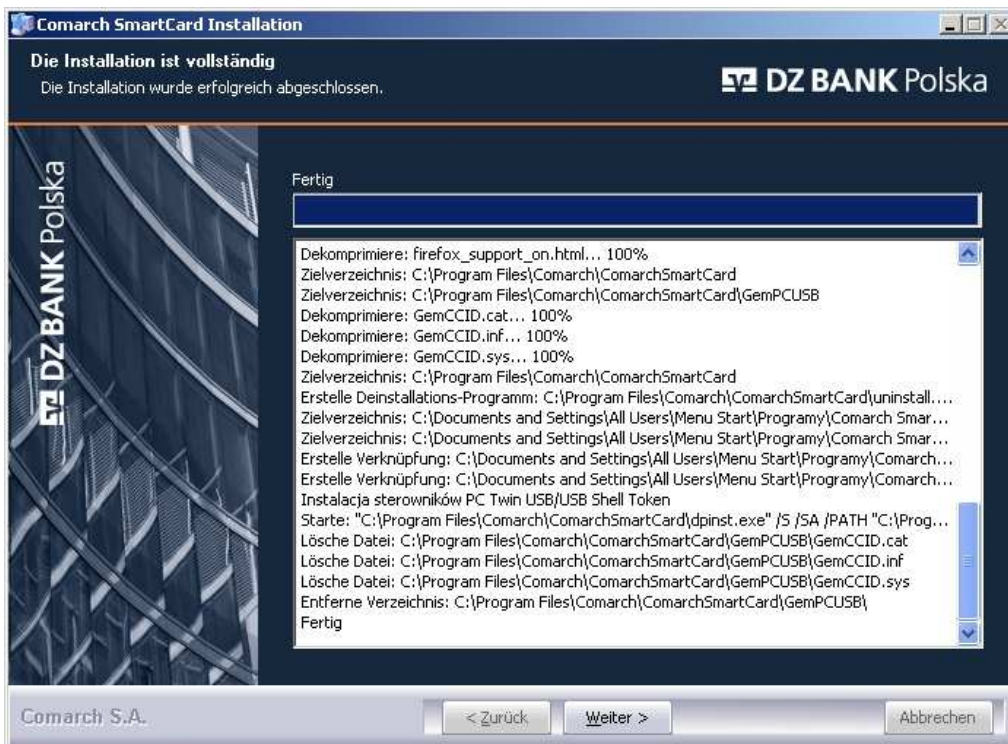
Comarch SmartCard Installation

Die Installation ist vollständig
Die Installation wurde erfolgreich abgeschlossen.

DZ BANK Polska

DZ BANK Polska

Fertig

Dekomprimiere: firefox_support_on.html... 100%
Zielverzeichnis: C:\Program Files\Comarch\ComarchSmartCard
Zielverzeichnis: C:\Program Files\Comarch\ComarchSmartCard\GemPCUSB
Dekomprimiere: GemCCID.cat... 100%
Dekomprimiere: GemCCID.inf... 100%
Dekomprimiere: GemCCID.sys... 100%
Zielverzeichnis: C:\Program Files\Comarch\ComarchSmartCard
Erstelle Deinstallations-Programm: C:\Program Files\Comarch\ComarchSmartCard\uninstall....
Zielverzeichnis: C:\Documents and Settings\All Users\Menu Start\Programy\Comarch Smar...
Zielverzeichnis: C:\Documents and Settings\All Users\Menu Start\Programy\Comarch Smar...
Erstelle Verknüpfung: C:\Documents and Settings\All Users\Menu Start\Programy\Comarch...
Erstelle Verknüpfung: C:\Documents and Settings\All Users\Menu Start\Programy\Comarch...
Instalacja sterowników PC Twin USB/USB Shell Token
Starte: "C:\Program Files\Comarch\ComarchSmartCard\dpinst.exe" /S /SA /PATH "C:\Prog...
Lösche Datei: C:\Program Files\Comarch\ComarchSmartCard\GemPCUSB\GemCCID.cat
Lösche Datei: C:\Program Files\Comarch\ComarchSmartCard\GemPCUSB\GemCCID.inf
Lösche Datei: C:\Program Files\Comarch\ComarchSmartCard\GemPCUSB\GemCCID.sys
Entferne Verzeichnis: C:\Program Files\Comarch\ComarchSmartCard\GemPCUSB\
Fertig

Comarch S.A.

< Zurück
Weiter >
Abbrechen